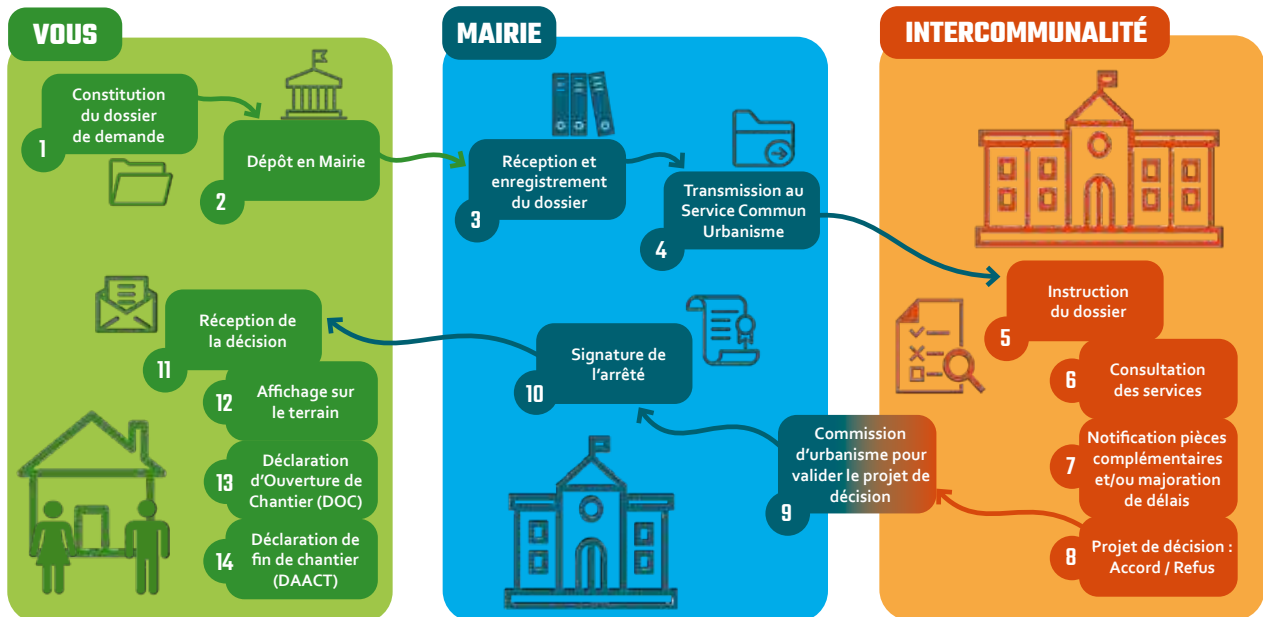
VOUS

MAIRIE

INTERCOMMUNALITÉ

1 Constitution du dossier de demande

2 Dépôt en Mairie

3 Réception et enregistrement du dossier

4 Transmission au Service Commun Urbanisme

5 Instruction du dossier

6 Consultation des services

7 Notification pièces complémentaires et/ou majoration de délais

8 Projet de décision : Accord / Refus

9 Commission d'urbanisme pour valider le projet de décision

10 Signature de l'arrêté

11 Réception de la décision

12 Affichage sur le terrain

13 Déclaration d'Ouverture de Chantier (DOC)

14 Déclaration de fin de chantier (DAACT)